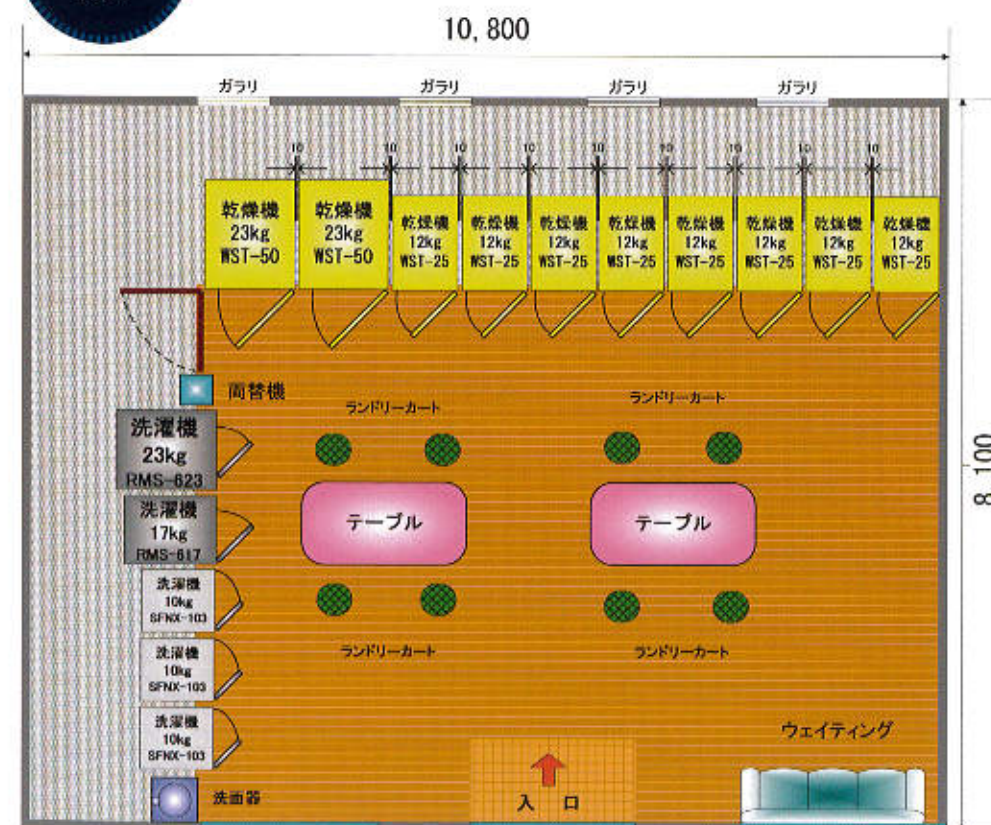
10, 800

ガラリ ガラリ ガラリ ガラリ

10 10 10 10 10 10 10 10 10

乾燥機 23kg WST-50

乾燥機 23kg WST-50

乾燥機 12kg WST-25

乾燥機 12kg WST-25

乾燥機 12kg WST-25

乾燥機 12kg WST-25

乾燥機 12kg WST-25

乾燥機 12kg WST-25

乾燥機 12kg WST-25

乾燥機 12kg WST-25

両替機

ランドリーカート

ランドリーカート

洗濯機 23kg RMS-623

洗濯機 17kg RMS-617

テーブル

テーブル

洗濯機 10kg SFNX-103

洗濯機 10kg SFNX-103

洗濯機 10kg SFNX-103

ランドリーカート

ランドリーカート

ウェイティング

洗面器

入 口

8, 100